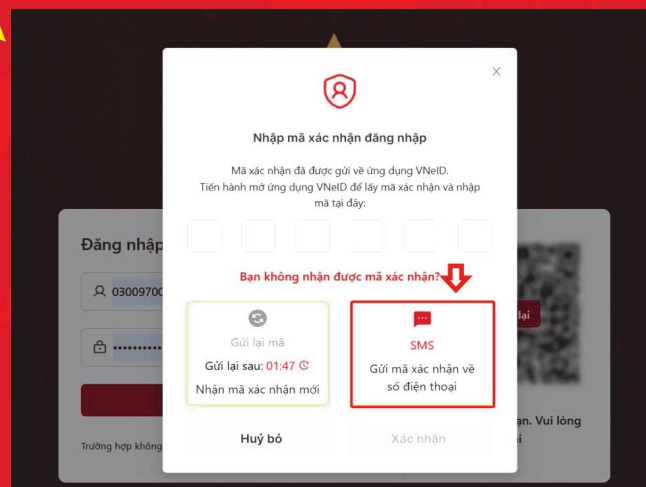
Nhập mã xác nhận đăng nhập

Mã xác nhận đã được gửi về ứng dụng VNeID. Tiến hành mở ứng dụng VNeID để lấy mã xác nhận và nhập mã tại đây:

Bạn không nhận được mã xác nhận?

Gửi lại mã

Gửi lại sau: 01:47

Nhận mã xác nhận mới

SMS

Gửi mã xác nhận về số điện thoại

Huỷ bỏ

Xác nhận

Đăng nhập

03009700

lại

ận. Vui lòng

i

Trường hợp không